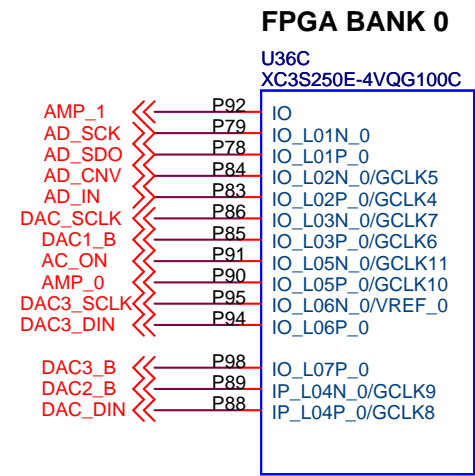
FPGA BANK 0

U36C
XC3S250E-4VQG100C

AMP_1 P92 IO
AD_SCK P79 IO_L01N_0
AD_SDO P78 IO_L01P_0
AD_CNV P84 IO_L02N_0/GCLK5
AD_IN P83 IO_L02P_0/GCLK4
DAC_SCLK P86 IO_L03N_0/GCLK7
DAC1_B P85 IO_L03P_0/GCLK6
AC_ON P91 IO_L05N_0/GCLK11
AMP_0 P90 IO_L05P_0/GCLK10
DAC3_SCLK P95 IO_L06N_0/VREF_0
DAC3_DIN P94 IO_L06P_0

DAC3_B P98 IO_L07P_0
DAC2_B P89 IP_L04N_0/GCLK9
DAC_DIN P88 IP_L04P_0/GCLK8